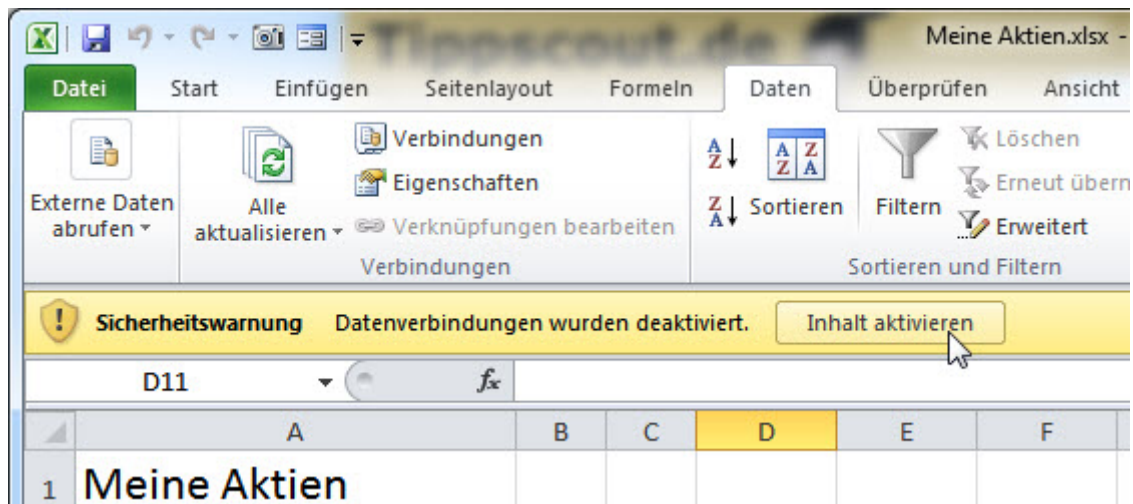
Tippscout.de

Meine Aktien.xlsx -

Datei Start Einfügen Seitenlayout Formeln Daten Überprüfen Ansicht

Externe Daten abrufen

Alle aktualisieren

Verbindungen
Eigenschaften
Verknüpfungen bearbeiten

Verbindungen

Sortieren

Filtern

Löschen
Erneut übern
Erweitert

Sortieren und Filtern

Sicherheitswarnung Datenverbindungen wurden deaktiviert. Inhalt aktivieren

D11

$f_x$

| | A | B | C | D | E | F |
|---|---|---|---|---|---|---|
| 1 | Meine Aktien | | | | | |